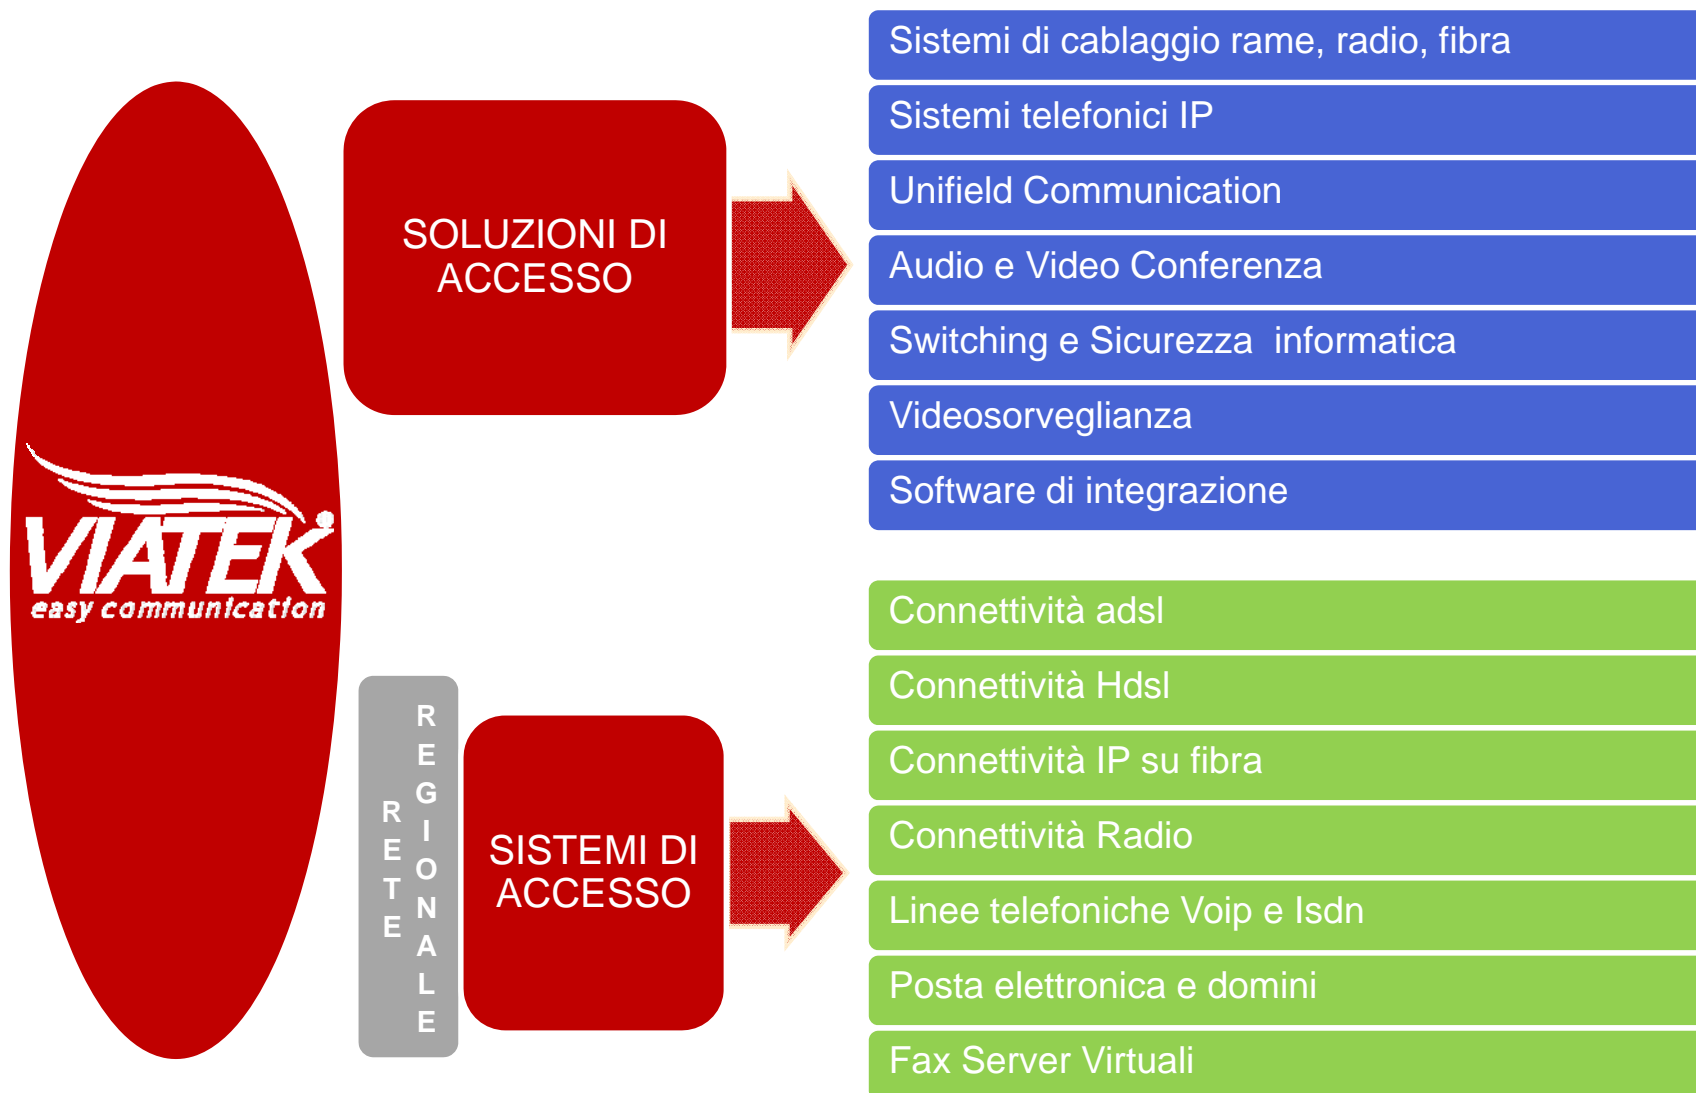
VIATEK
easy communication

SOLUZIONI DI ACCESSO

Sistemi di cablaggio rame, radio, fibra
Sistemi telefonici IP
Unifield Communication
Audio e Video Conferenza
Switching e Sicurezza informatica
Videosorveglianza
Software di integrazione

RETE REGIONALE

SISTEMI DI ACCESSO

Connettività adsl
Connettività Hdsl
Connettività IP su fibra
Connettività Radio
Linee telefoniche Voip e Isdn
Posta elettronica e domini
Fax Server Virtuali